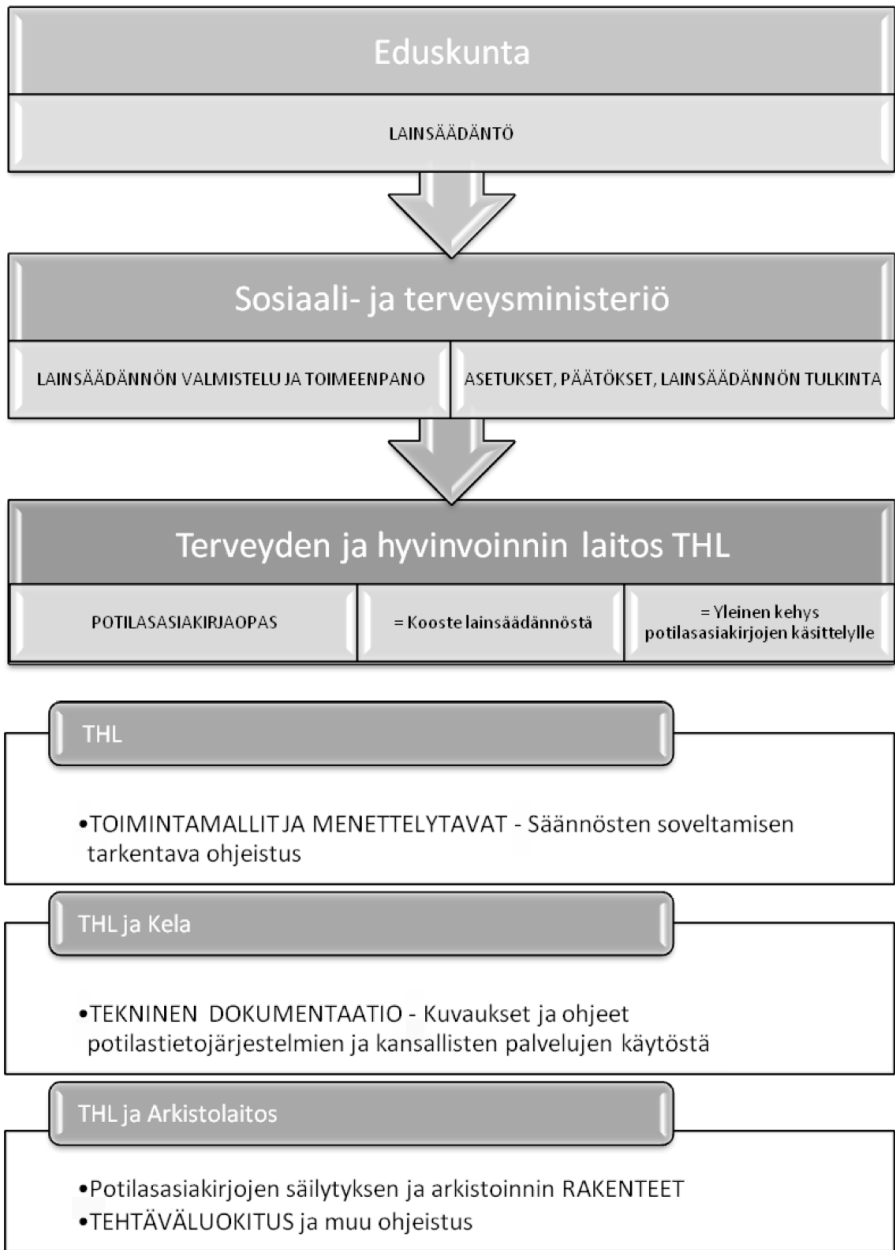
Eduskunta

LAINSÄÄDÄNTÖ

Sosiaali- ja terveysministeriö

LAINSÄÄDÄNNÖN VALMISTELU JA TOIMEENPANO

ASETUKSET, PÄÄTÖKSET, LAINSÄÄDÄNNÖN TULKINTA

Terveyden ja hyvinvoinnin laitos THL

POTILASASIAKIRJAOPAS

= Kooste lainsäädännöstä

= Yleinen kehys potilasasiakirjojen käsittelylle

THL

•TOIMINTAMALLIT JA MENETTELYTAVAT - Säännösten soveltamisen tarkentava ohjeistus

THL ja Kela

•TEKNINEN DOKUMENTAATIO - Kuvaukset ja ohjeet potilastietojärjestelmien ja kansallisten palvelujen käytöstä

THL ja Arkistolaitos

•Potilasasiakirjojen säilytyksen ja arkistoinnin RAKENTEET
•TEHTÄVÄLUOKITUS ja muu ohjeistus